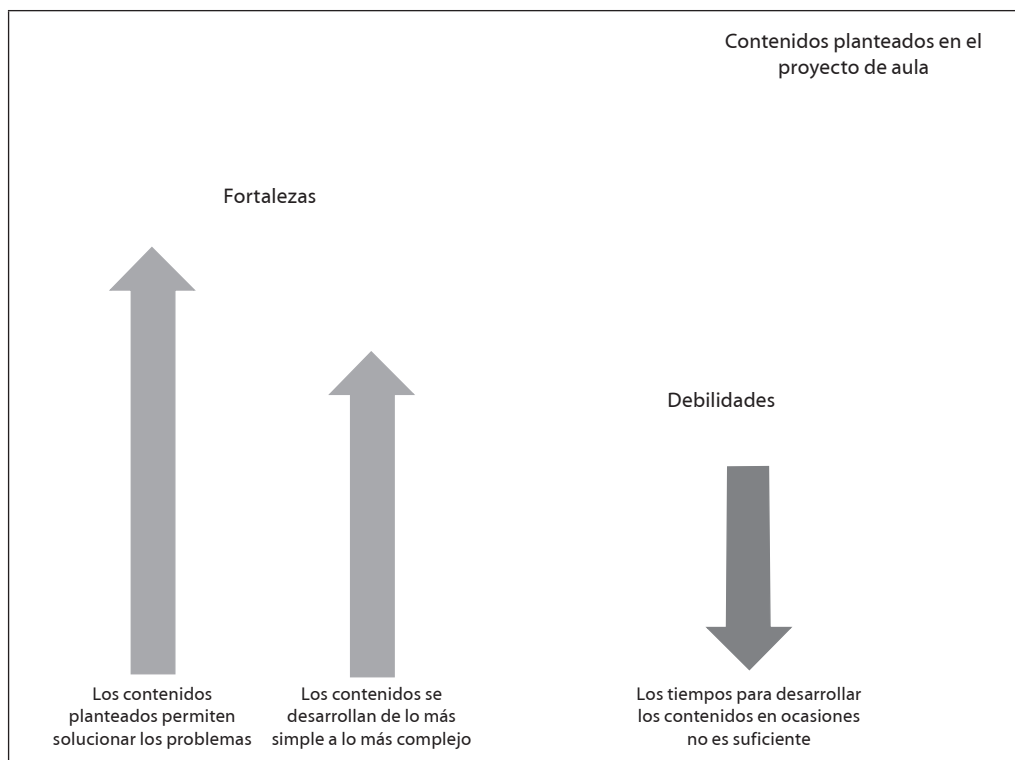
Contenidos planteados en el proyecto de aula

Fortalezas

Debilidades

Los contenidos planteados permiten solucionar los problemas

Los contenidos se desarrollan de lo más simple a lo más complejo

Los tiempos para desarrollar los contenidos en ocasiones no es suficiente